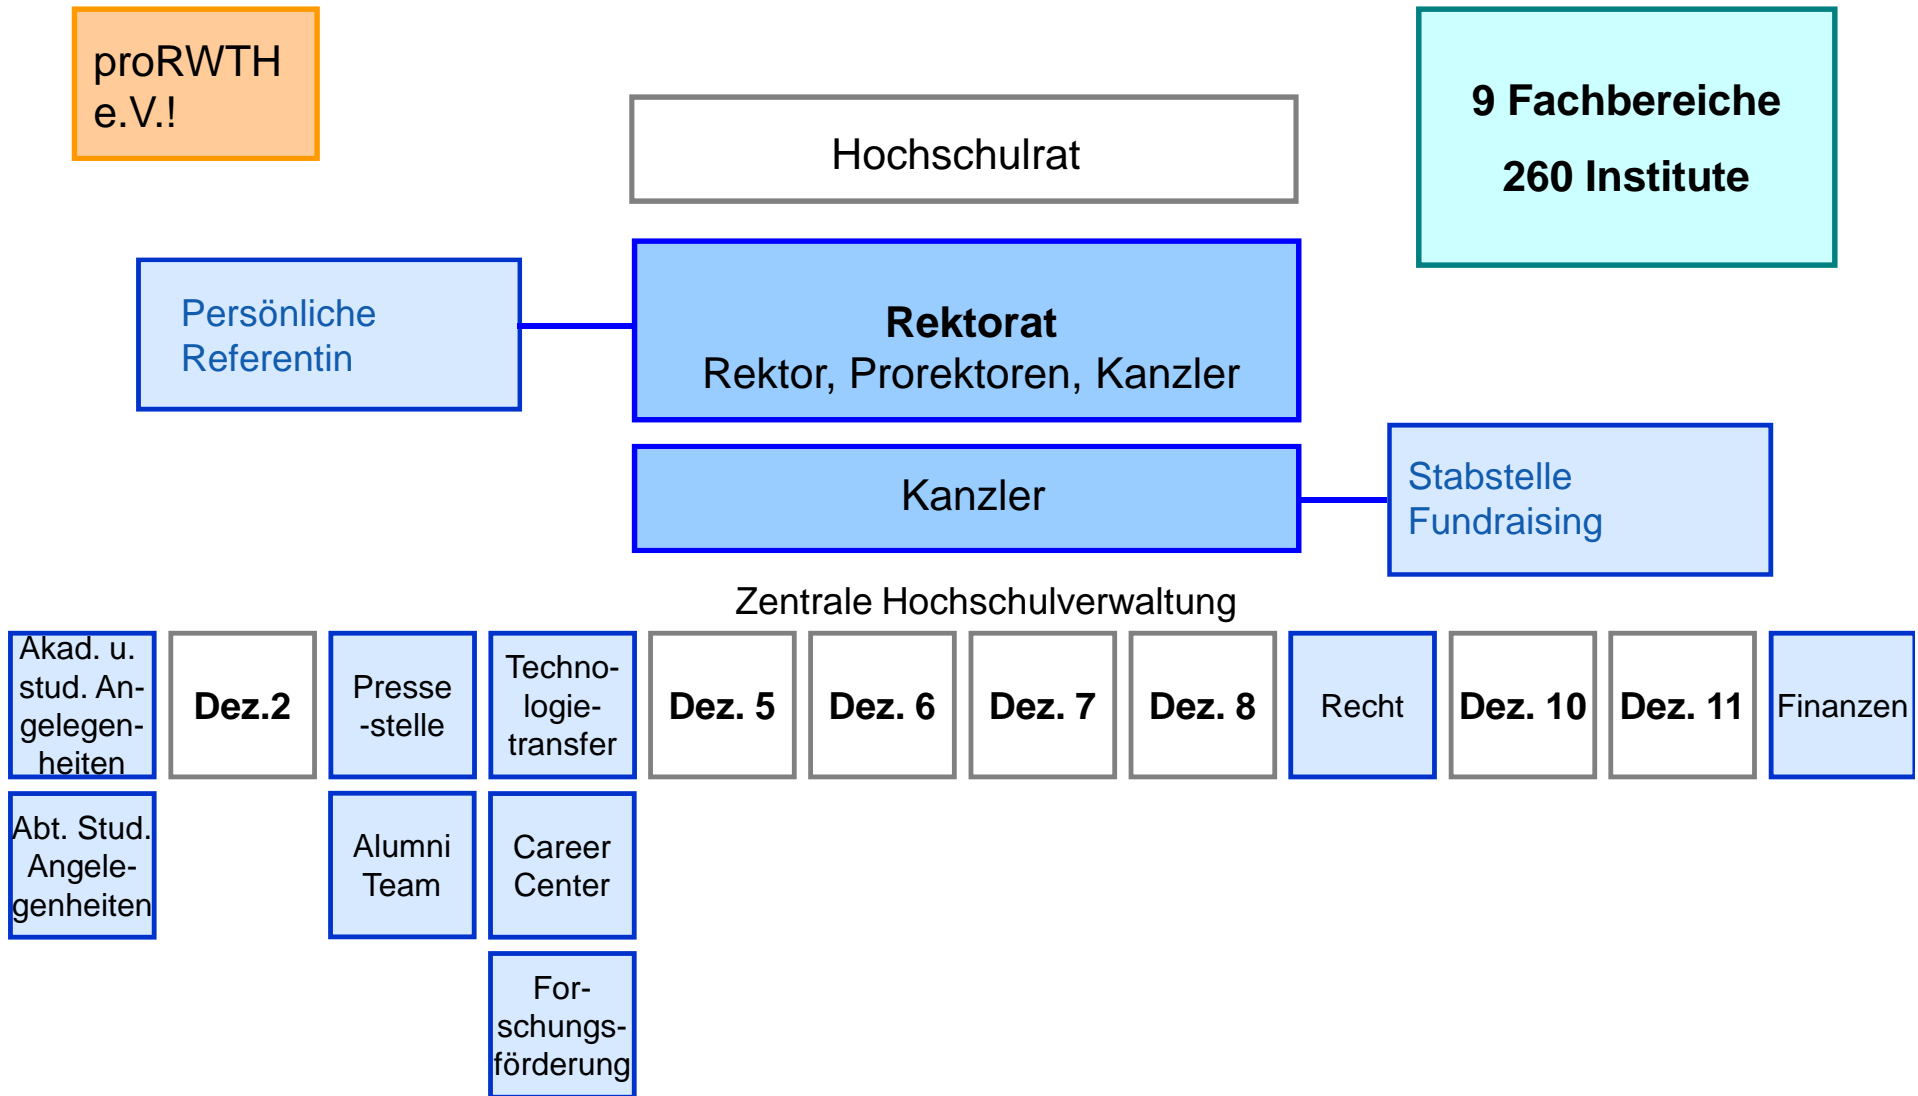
proRWTH e.V.!

Hochschulrat

9 Fachbereiche

260 Institute

Persönliche Referentin

**Rektorat**
Rektor, Prorektoren, Kanzler

Kanzler

Stabstelle Fundraising

Zentrale Hochschulverwaltung

Akad. u. stud. Angelegenheiten

Dez.2

Presse-stelle

Technologietransfer

Dez. 5

Dez. 6

Dez. 7

Dez. 8

Recht

Dez. 10

Dez. 11

Finanzen

Abt. Stud. Angelegenheiten

Alumni Team

Career Center

Forschungsförderung